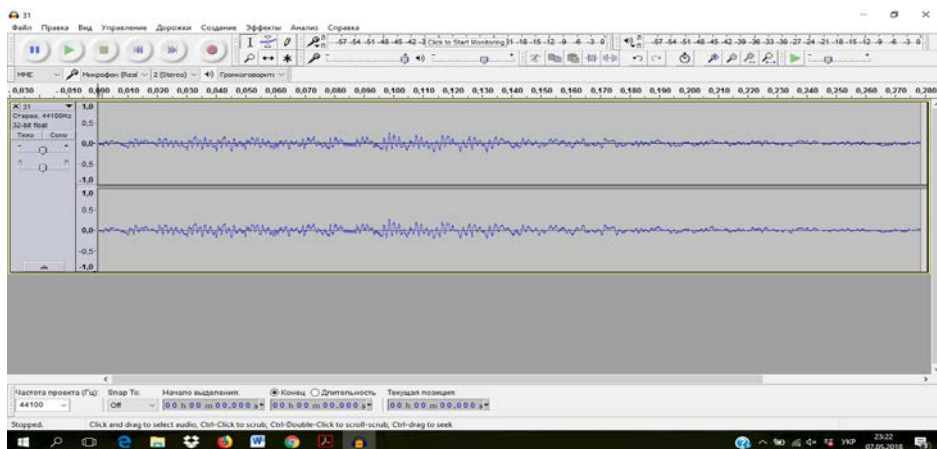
31

Файл Правка Вид Управление Дорожки Создание Эффекты Анализ Справка

-57 -54 -51 -48 -45 -42 -3 Click to Start Monitoring 21 -18 -15 -12 -9 -6 -3 0

-57 -54 -51 -48 -45 -42 -39 -36 -33 -30 -27 -24 -21 -18 -15 -12 -9 -6 -3 0

MME Микрофон (Real 2 (Stereo) Громкоговорит

-0,030 -0,010 0,000 0,010 0,020 0,030 0,040 0,050 0,060 0,070 0,080 0,090 0,100 0,110 0,120 0,130 0,140 0,150 0,160 0,170 0,180 0,190 0,200 0,210 0,220 0,230 0,240 0,250 0,260 0,270 0,280

31
Стерео, 44100Hz
32-bit float
Тихо Соло

1,0
0,5
0,0
-0,5
-1,0
1,0
0,5
0,0
-0,5
-1,0

Частота проекта (Гц): 44100
Snap To: Off
Начало выделения: 00 h 00 m 00.000 s
Конец Длительность
00 h 00 m 00.000 s
Текущая позиция: 00 h 00 m 00.000 s

Stopped. Click and drag to select audio, Ctrl-Click to scrub, Ctrl-Double-Click to scroll-scrub, Ctrl-drag to seek

УКР 23:22 07.05.2018